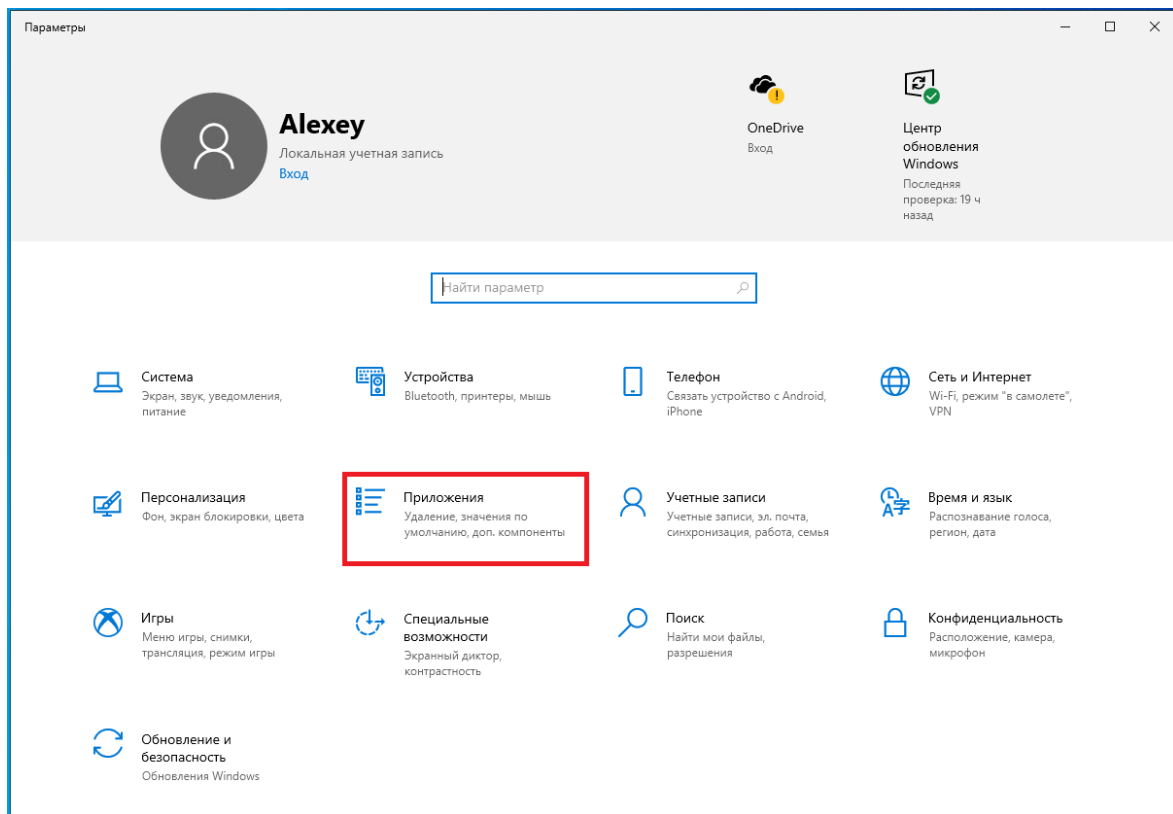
Параметры

Alexey
Локальная учетная запись
Вход

OneDrive
Вход

Центр обновления Windows
Последняя проверка: 19 ч назад

Найти параметр

Система
Экран, звук, уведомления, питание

Устройства
Bluetooth, принтеры, мышь

Телефон
Связать устройство с Android, iPhone

Сеть и Интернет
Wi-Fi, режим "в самолете", VPN

Персонализация
Фон, экран блокировки, цвета

Приложения
Удаление, значения по умолчанию, доп. компоненты

Учетные записи
Учетные записи, эл. почта, синхронизация, работа, семья

Время и язык
Распознавание голоса, регион, дата

Игры
Меню игры, снимки, трансляция, режим игры

Специальные возможности
Экранный диктор, контрастность

Поиск
Найти мои файлы, разрешения

Конфиденциальность
Расположение, камера, микрофон

Обновление и безопасность
Обновления Windows